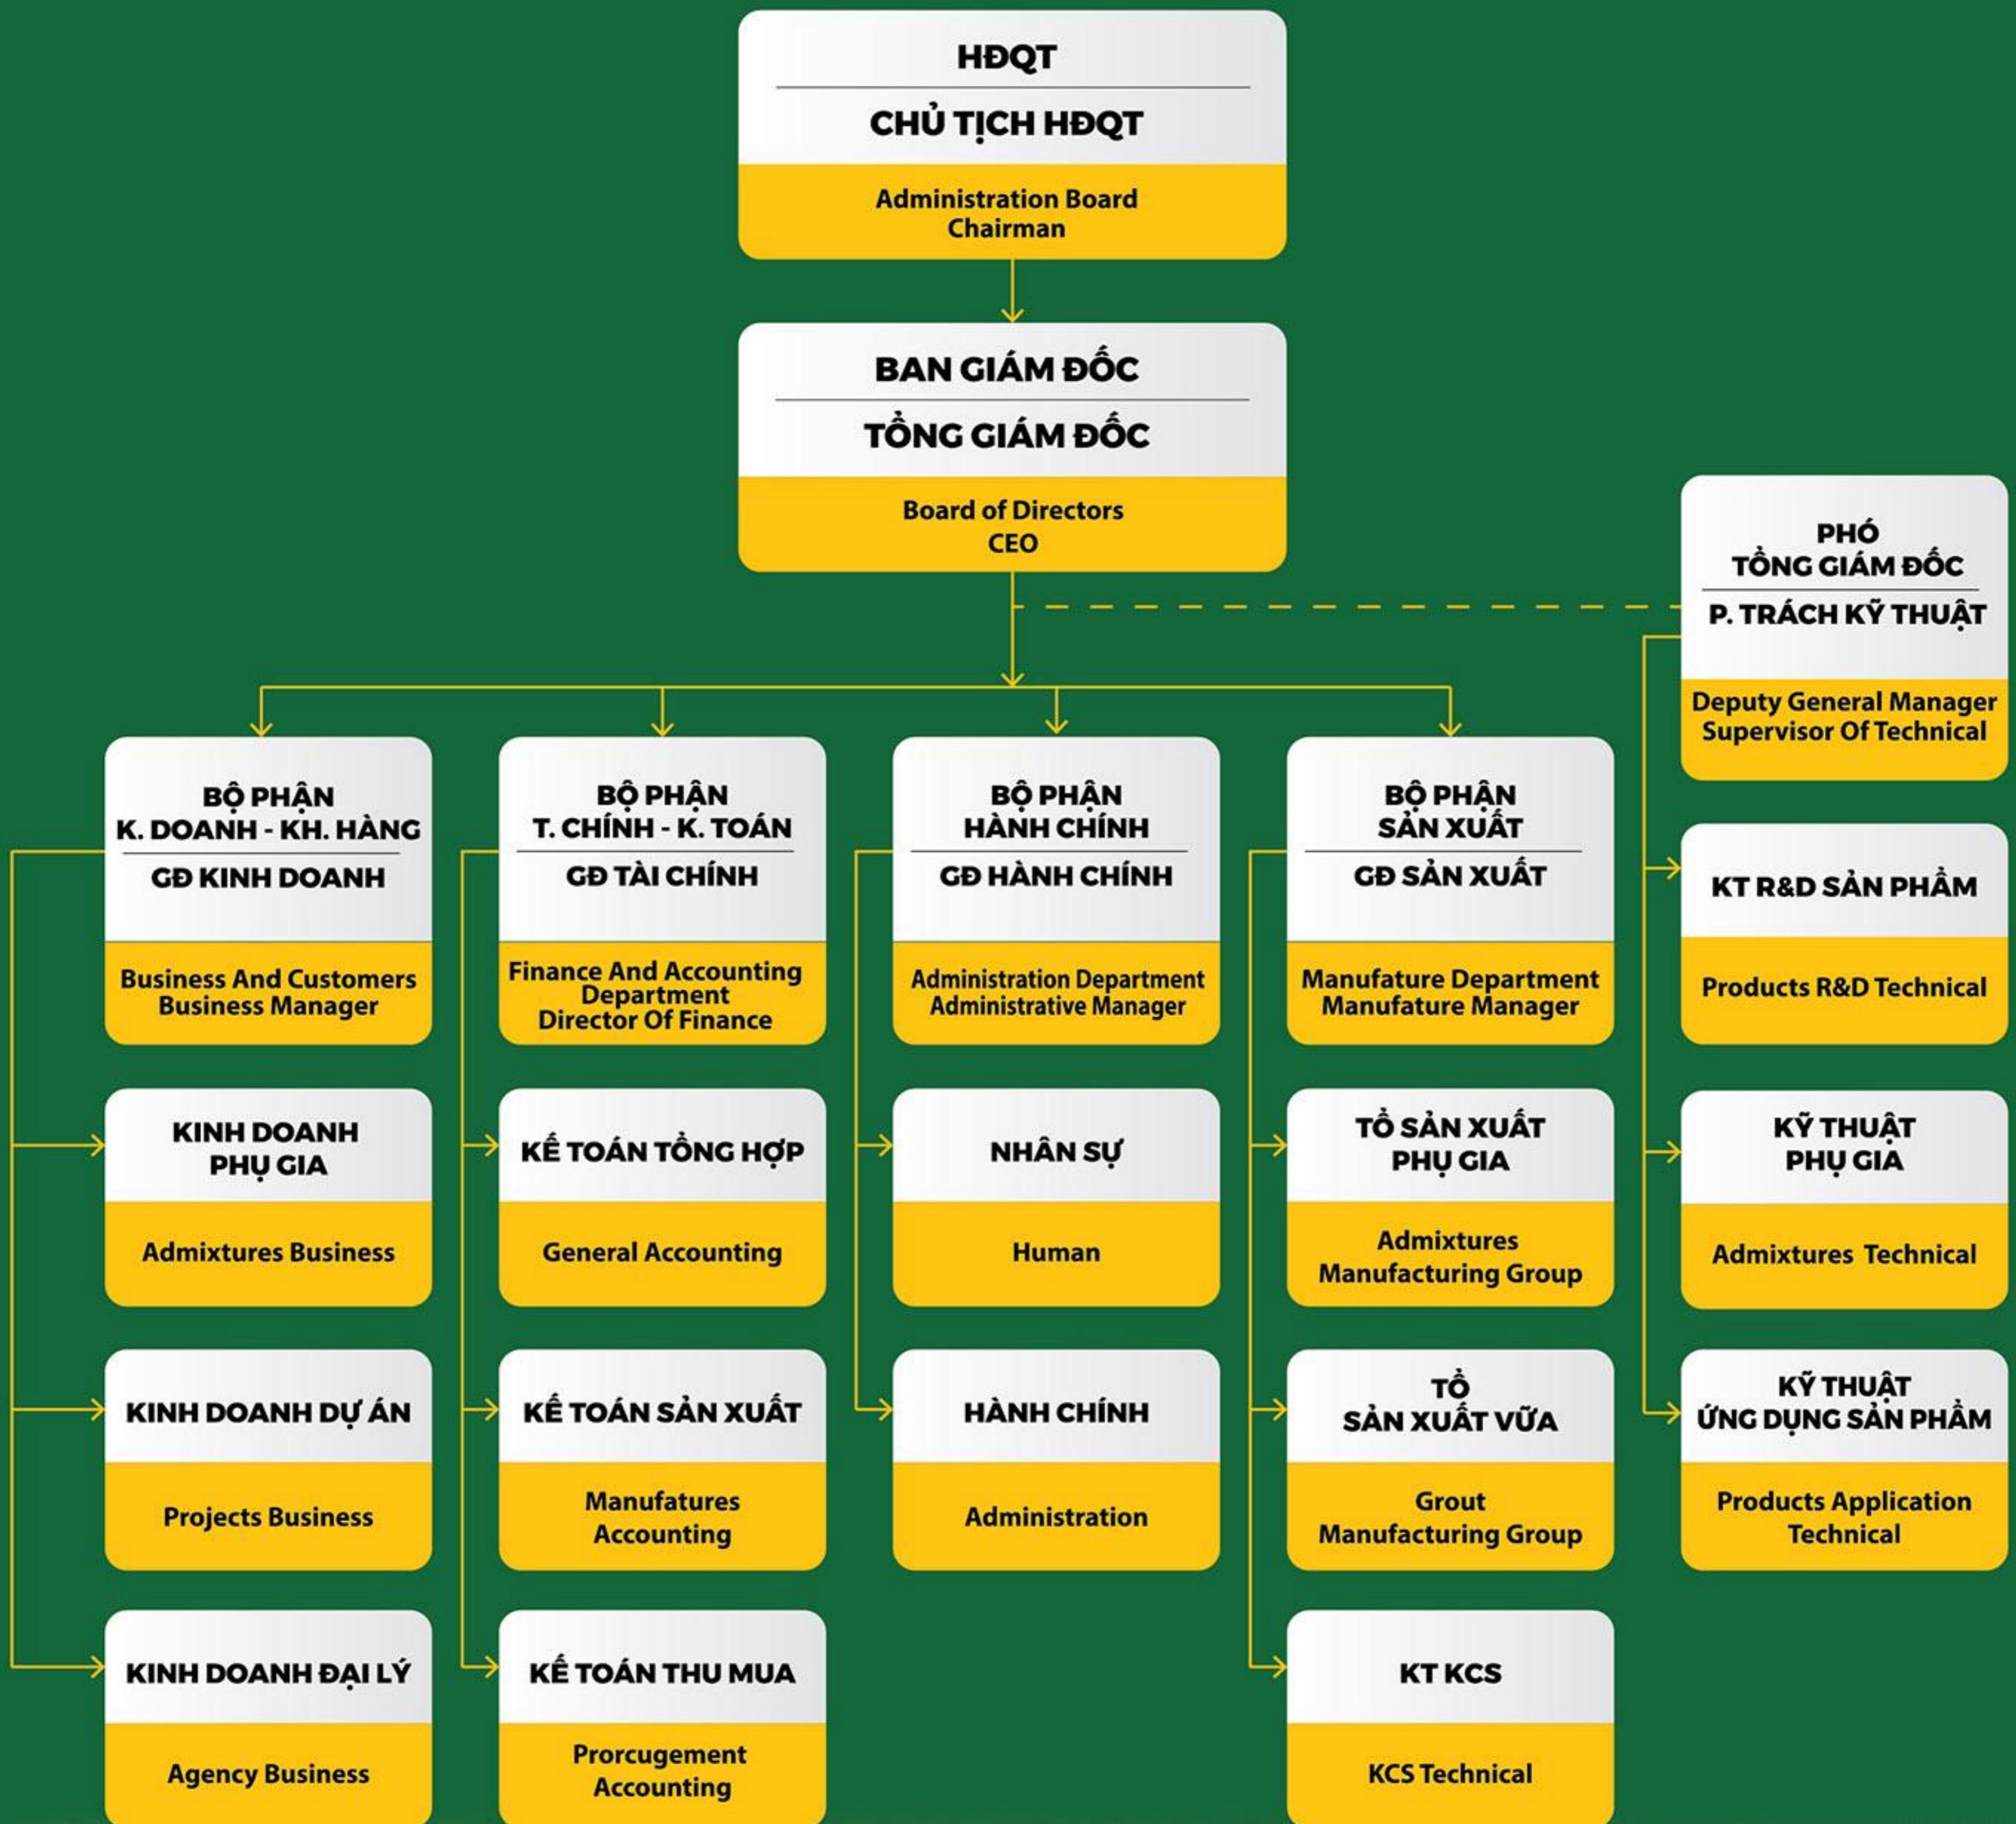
HĐQT
CHỦ TỊCH HĐQT
Administration Board
Chairman

BAN GIÁM ĐỐC
TỔNG GIÁM ĐỐC
Board of Directors
CEO

PHÓ
TỔNG GIÁM ĐỐC
P. TRÁCH KỸ THUẬT
Deputy General Manager
Supervisor Of Technical

BỘ PHẬN
K. DOANH - KH. HÀNG
GĐ KINH DOANH
Business And Customers
Business Manager

BỘ PHẬN
T. CHÍNH - K. TOÁN
GĐ TÀI CHÍNH
Finance And Accounting
Department
Director Of Finance

BỘ PHẬN
HÀNH CHÍNH
GĐ HÀNH CHÍNH
Administration Department
Administrative Manager

BỘ PHẬN
SẢN XUẤT
GĐ SẢN XUẤT
Manufature Department
Manufature Manager

KT R&D SẢN PHẨM
Products R&D Technical

KINH DOANH
PHỤ GIA
Admixtures Business

KẾ TOÁN TỔNG HỢP
General Accounting

NHÂN SỰ
Human

TỔ SẢN XUẤT
PHỤ GIA
Admixtures
Manufacturing Group

KỸ THUẬT
PHỤ GIA
Admixtures Technical

KINH DOANH DỰ ÁN
Projects Business

KẾ TOÁN SẢN XUẤT
Manufactures
Accounting

HÀNH CHÍNH
Administration

TỔ
SẢN XUẤT VỮA
Grout
Manufacturing Group

KỸ THUẬT
ỨNG DỤNG SẢN PHẨM
Products Application
Technical

KINH DOANH ĐẠI LÝ
Agency Business

KẾ TOÁN THU MUA
Prorcugement
Accounting

KT KCS
KCS Technical